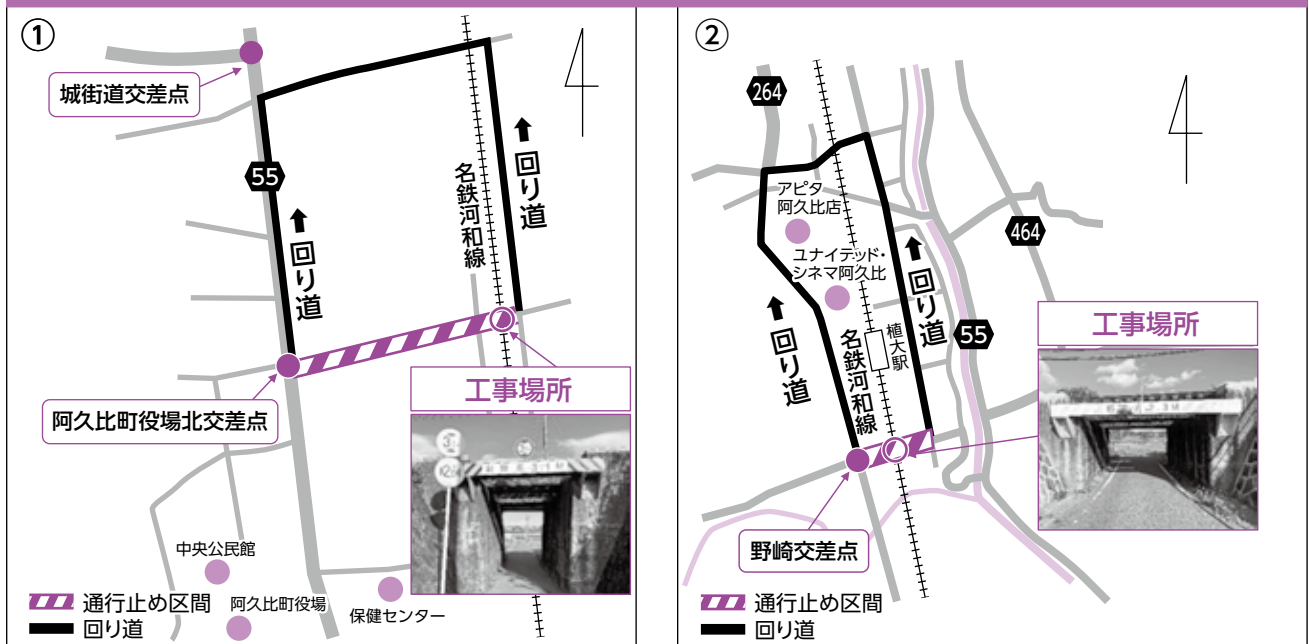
①

城街道交差点

55

回り道

名鉄河和線

回り道

阿久比町役場北交差点

工事場所

中央公民館

阿久比町役場

保健センター

通行止め区間

回り道

②

264

アピタ阿久比店

ユナイテッド・シネマ阿久比

回り道

名鉄河和線

植大駅

回り道

464

55

工事場所

野崎交差点

通行止め区間

回り道